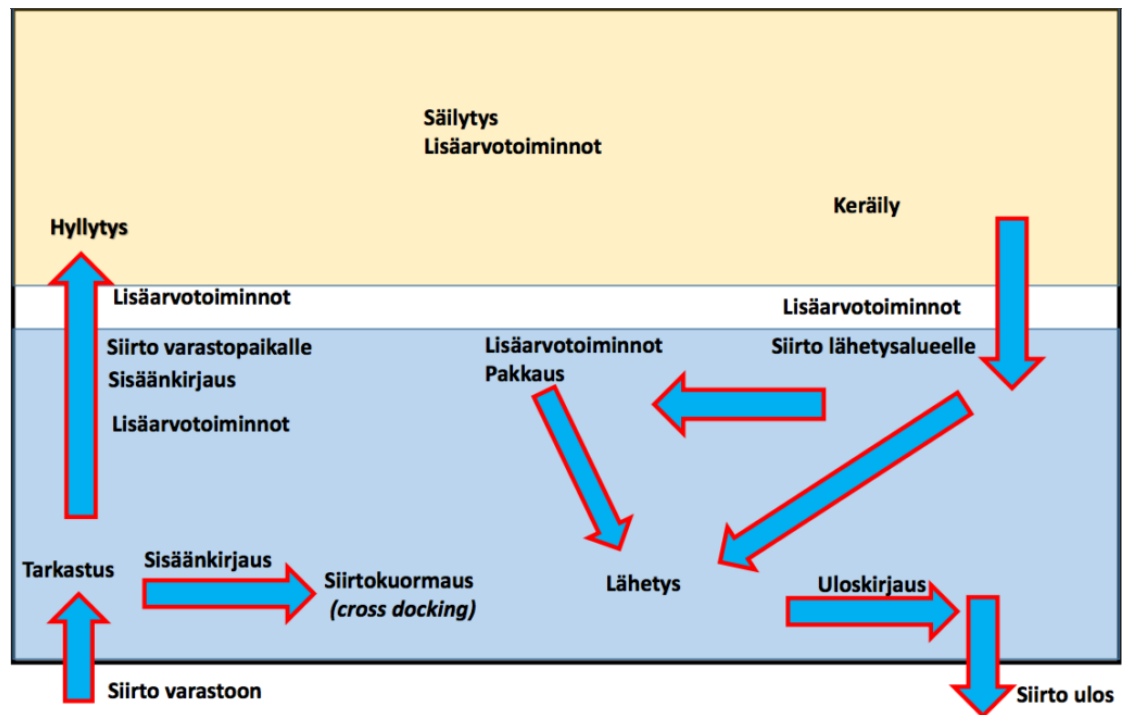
Säilytys
Lisäarvotoiminnot

Hyllytys

Keräily

Lisäarvotoiminnot

Lisäarvotoiminnot

Siirto varastopaikalle
Sisäänkirjaus

Lisäarvotoiminnot

Lisäarvotoiminnot
Pakkaus

Siirto lähetysalueelle

Tarkastus

Sisäänkirjaus

Siirtokuormaus
*(cross docking)*

Lähetys

Uloskirjaus

Siirto varastoon

Siirto ulos